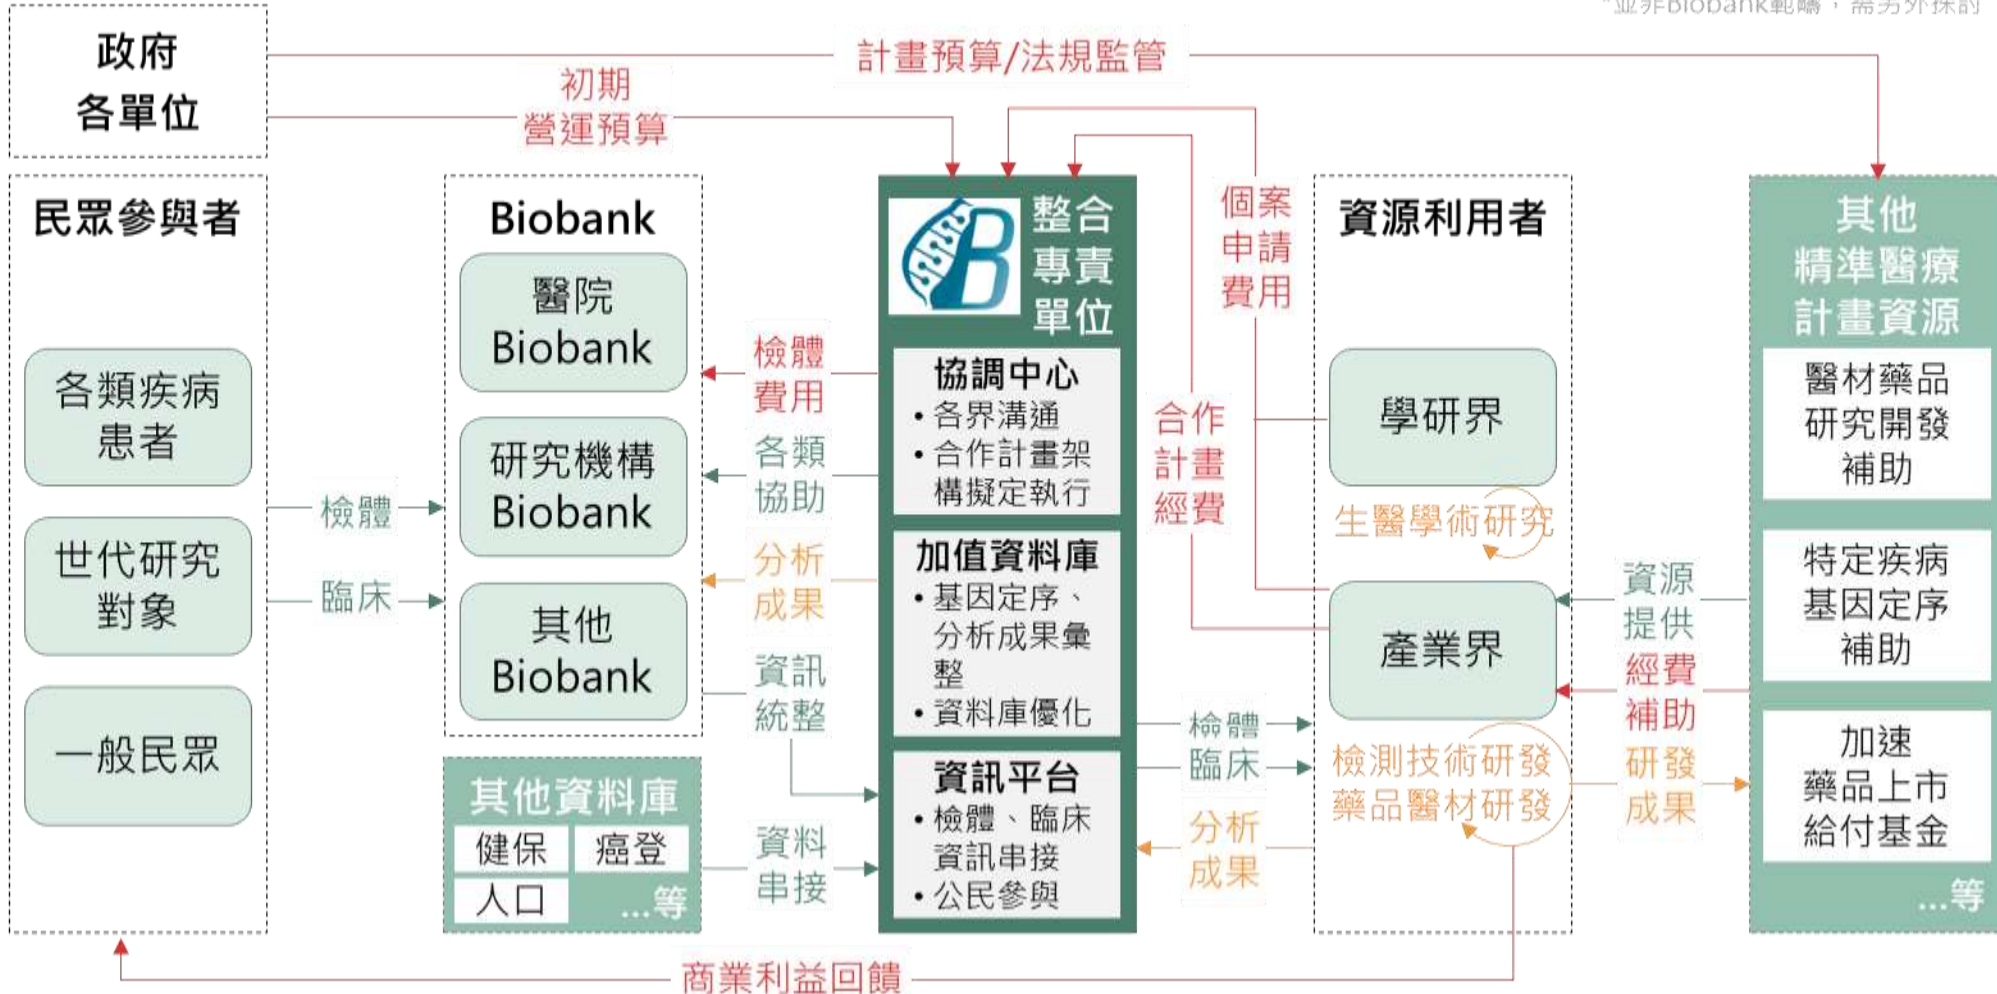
*並非Biobank範疇，需另外探討

政府
各單位

計畫預算/法規監管

初期
營運預算

民眾參與者

各類疾病患者

世代研究對象

一般民眾

檢體

臨床

Biobank

醫院
Biobank

研究機構
Biobank

其他
Biobank

其他資料庫

| 健保 | 癌登 |
|---|---|
| 人口 | …等 |

檢體費用

各類協助

分析成果

資訊統整

資料串接

整合專責單位

協調中心
• 各界溝通
• 合作計畫架構擬定執行

加值資料庫
• 基因定序、分析成果彙整
• 資料庫優化

資訊平台
• 檢體、臨床資訊串接
• 公民參與

個案申請費用

合作計畫經費

檢體

臨床

分析成果

資源利用者

學研界

生醫學術研究

產業界

檢測技術研發
藥品醫材研發

資源提供

經費補助

研發成果

其他
精準醫療
計畫資源

醫材藥品研究開發補助

特定疾病基因定序補助

加速藥品上市給付基金

…等

商業利益回饋